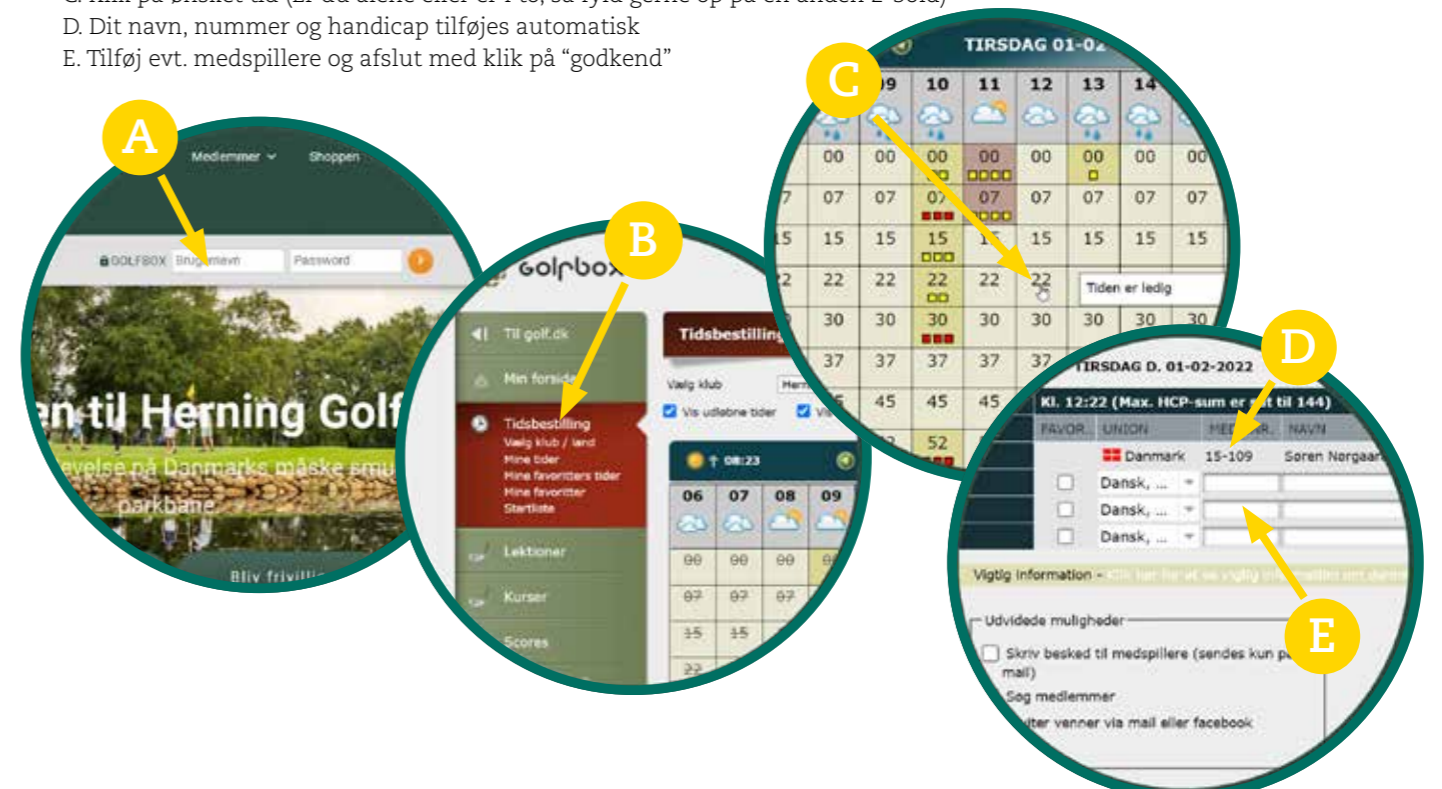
C. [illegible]
D. Dit navn, nummer og handicap tilføjes automatisk
E. Tilføj evt. medspillere og afslut med klik på “godkend”

A
Medlemmer ▾ Shoppen
GOLFBOX Brugernavn Password
en til Herning Golf
evelse på Danmarks måske smu
parkbane.
Bliv frivilli

B
Golfbox
Til golf.dk
Min forside
Tidsbestilling
Vælg klub / land
Mine tider
Mine favoritters tider
Mine favoritter
Startliste
Lektioner
Kurser
Scores
Tidsbestilling
Vælg klub Hern
Vis udløbne tider Vi
08:23
06 07 08 09
00 00 00
07 07 07
15 15
22

C
TIRSDAG 01-02
09 10 11 12 13 14
00 00 00 00 00 00 00
07 07 07 07 07 07 07 07
15 15 15 15 15 15 15 15
22 22 22 22 22 22
Tiden er ledig
30 30 30 30 30 30 30 30
37 37 37 37 37 37
45 45 45 45
52

D
TIRSDAG D. 01-02-2022
Kl. 12:22 (Max. HCP-sum er sat til 144)
FAVOR. UNION MEDL.NR. NAVN
Danmark 15-109 Søren Nørgaard
Dansk, ...
Dansk, ...
Dansk, ...
Vigtig information - Klik her for at se vigtig information om dansk
Udvidede muligheder
Skriv besked til medspillere (sendes kun pr mail)
Søg medlemmer
Inviter venner via mail eller facebook

E